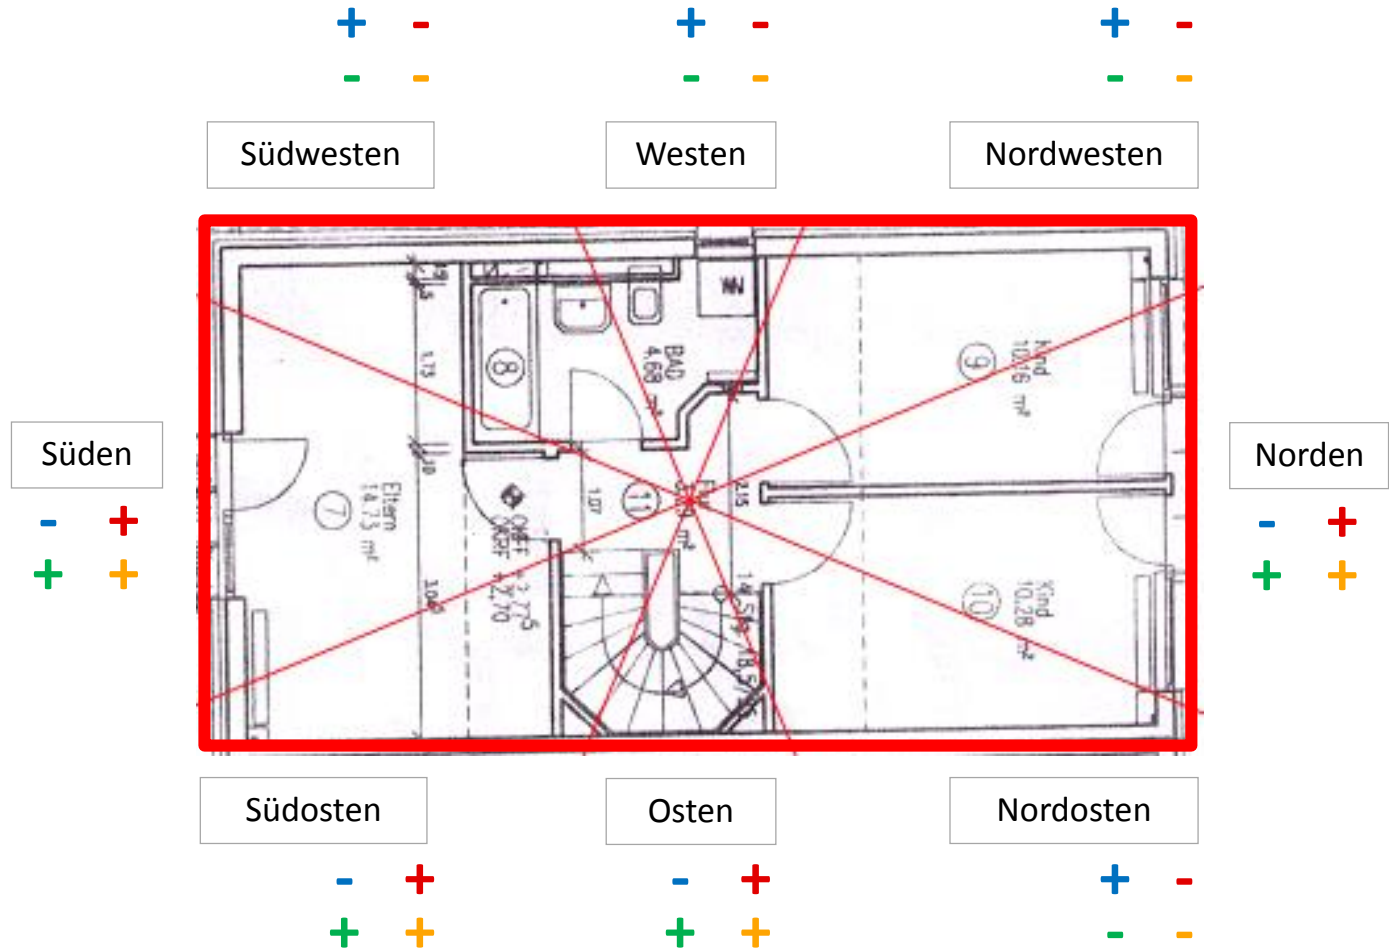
+ -
- -

+ -
- -

+ -
- -

Südwesten

Westen

Nordwesten

Süden

- +
+ +

Norden

- +
+ +

BAD
4,68 m²

8

9

Kind
10,16 m²

1,73

7

Eltern
14,73 m²

11

Flur
m²

OKFF
UKRF +2,70

1,07

2,15

10

Kind
10,28 m²

Südosten

Osten

Nordosten

- +
+ +

- +
+ +

+ -
- -